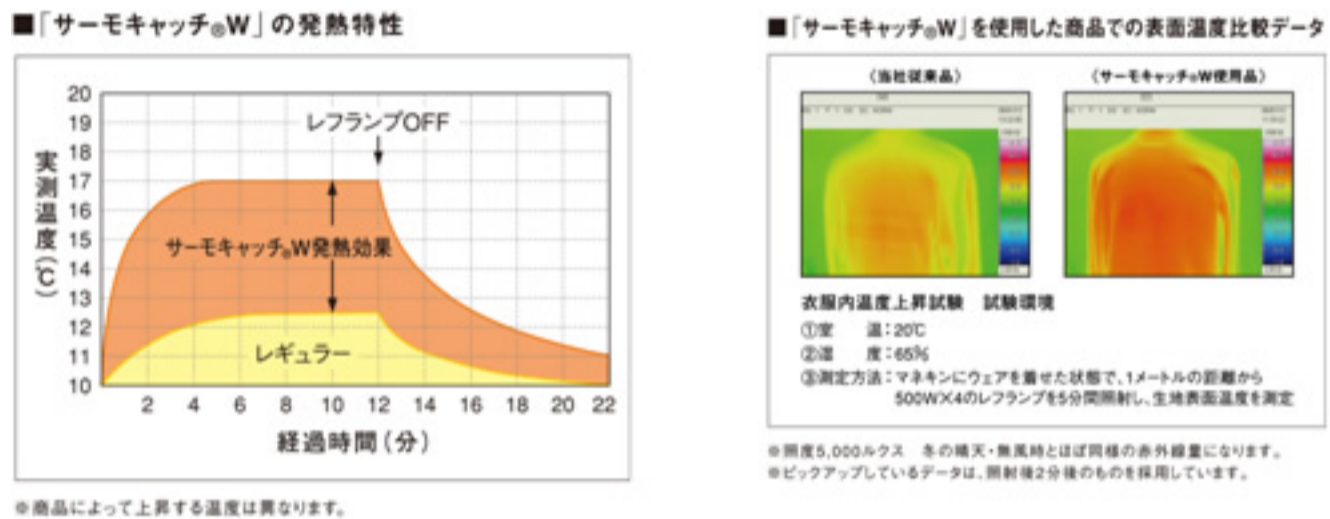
■「サーモキャッチ®W」の発熱特性

実測温度(℃)

20
19
18
17
16
15
14
13
12
11
10

レフランプOFF

サーモキャッチ®W発熱効果

レギュラー

2 4 6 8 10 12 14 16 18 20 22

経過時間(分)

※商品によって上昇する温度は異なります。

■「サーモキャッチ®W」を使用した商品での表面温度比較データ

(当社従来品)

(サーモキャッチ®W使用品)

衣服内温度上昇試験　試験環境

①室　　温:20℃
②湿　　度:65%
③測定方法:マネキンにウェアを着せた状態で、1メートルの距離から500W×4のレフランプを5分間照射し、生地表面温度を測定

※照度5,000ルクス　冬の晴天・無風時とほぼ同様の赤外線量になります。
※ピックアップしているデータは、照射後2分後のものを採用しています。